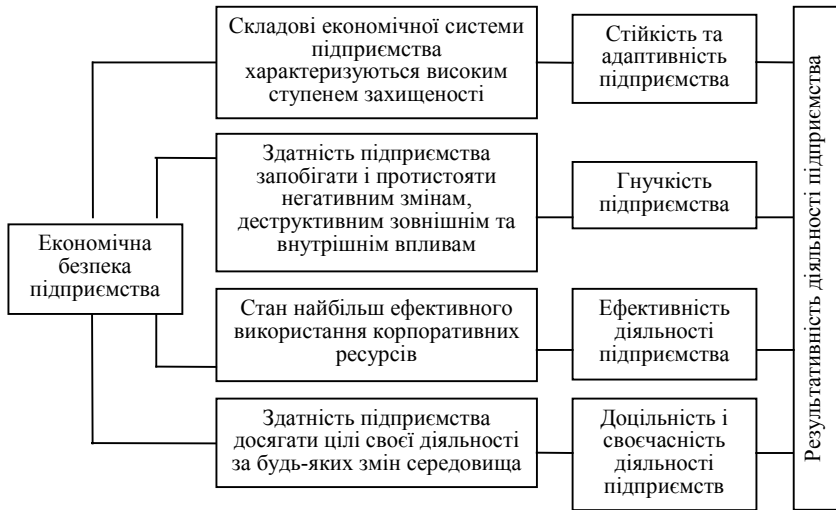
Економічна безпека підприємства

Складові економічної системи підприємства характеризуються високим ступенем захищеності

Здатність підприємства запобігати і протистояти негативним змінам, деструктивним зовнішнім та внутрішнім впливам

Стан найбільш ефективного використання корпоративних ресурсів

Здатність підприємства досягати цілі своєї діяльності за будь-яких змін середовища

Стійкість та адаптивність підприємства

Гнучкість підприємства

Ефективність діяльності підприємства

Доцільність і своєчасність діяльності підприємств

Результативність діяльності підприємства